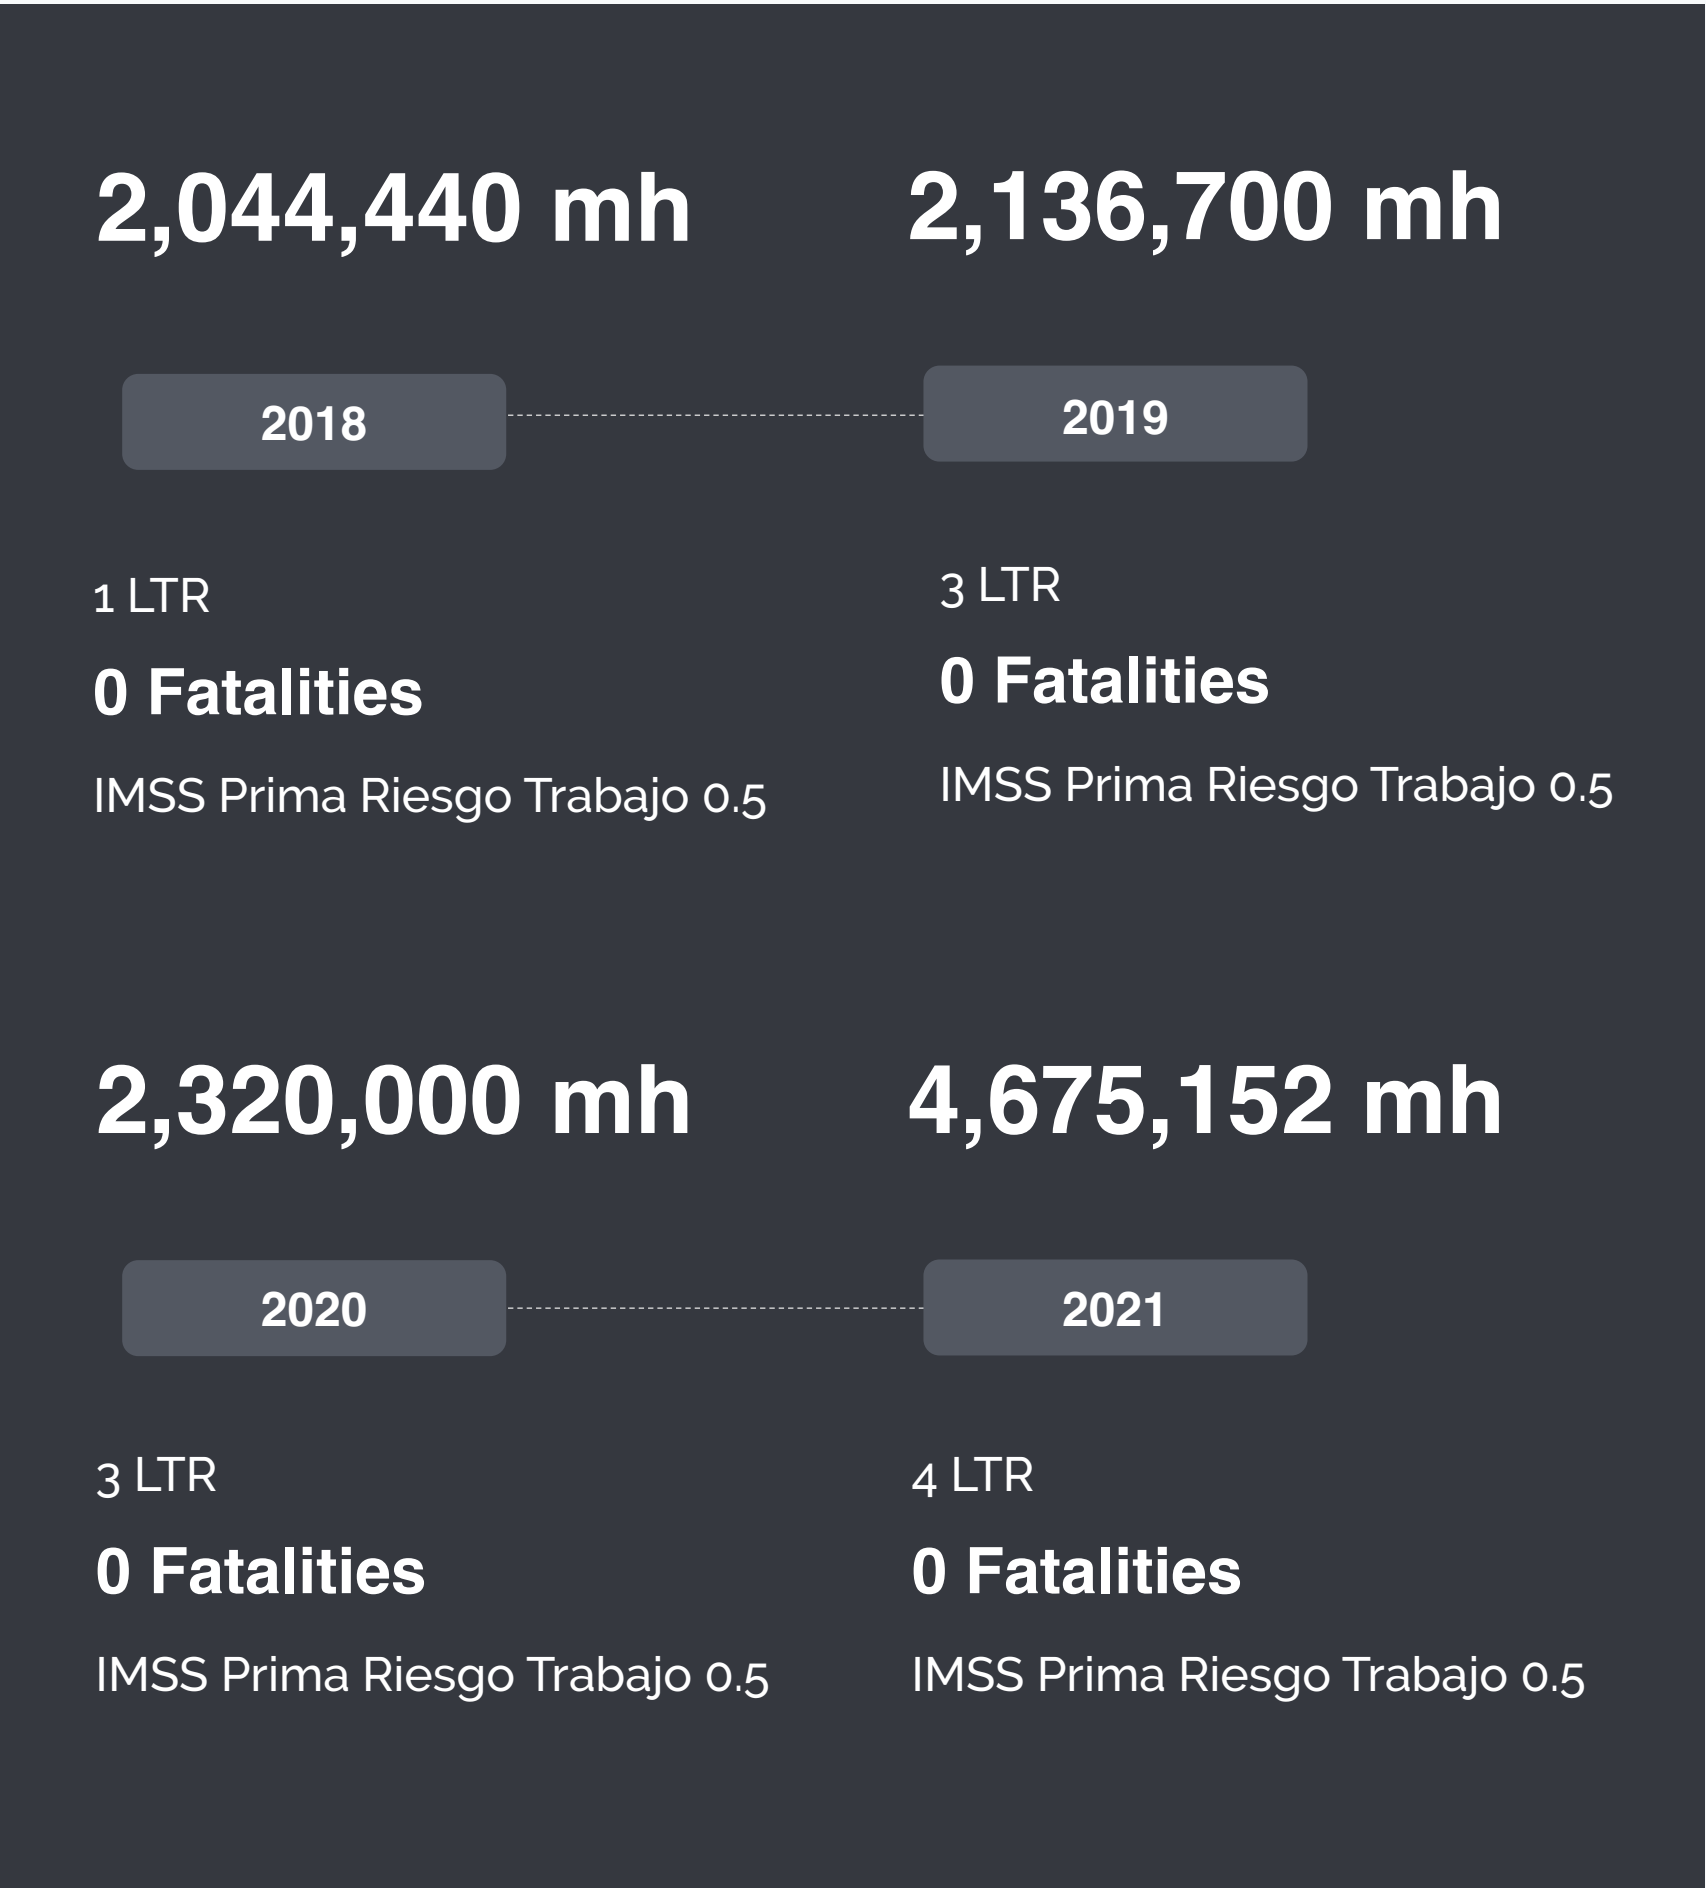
2,044,440 mh

2018

1 LTR

0 Fatalities

IMSS Prima Riesgo Trabajo 0.5

2,136,700 mh

2019

3 LTR

0 Fatalities

IMSS Prima Riesgo Trabajo 0.5

2,320,000 mh

2020

3 LTR

0 Fatalities

IMSS Prima Riesgo Trabajo 0.5

4,675,152 mh

2021

4 LTR

0 Fatalities

IMSS Prima Riesgo Trabajo 0.5